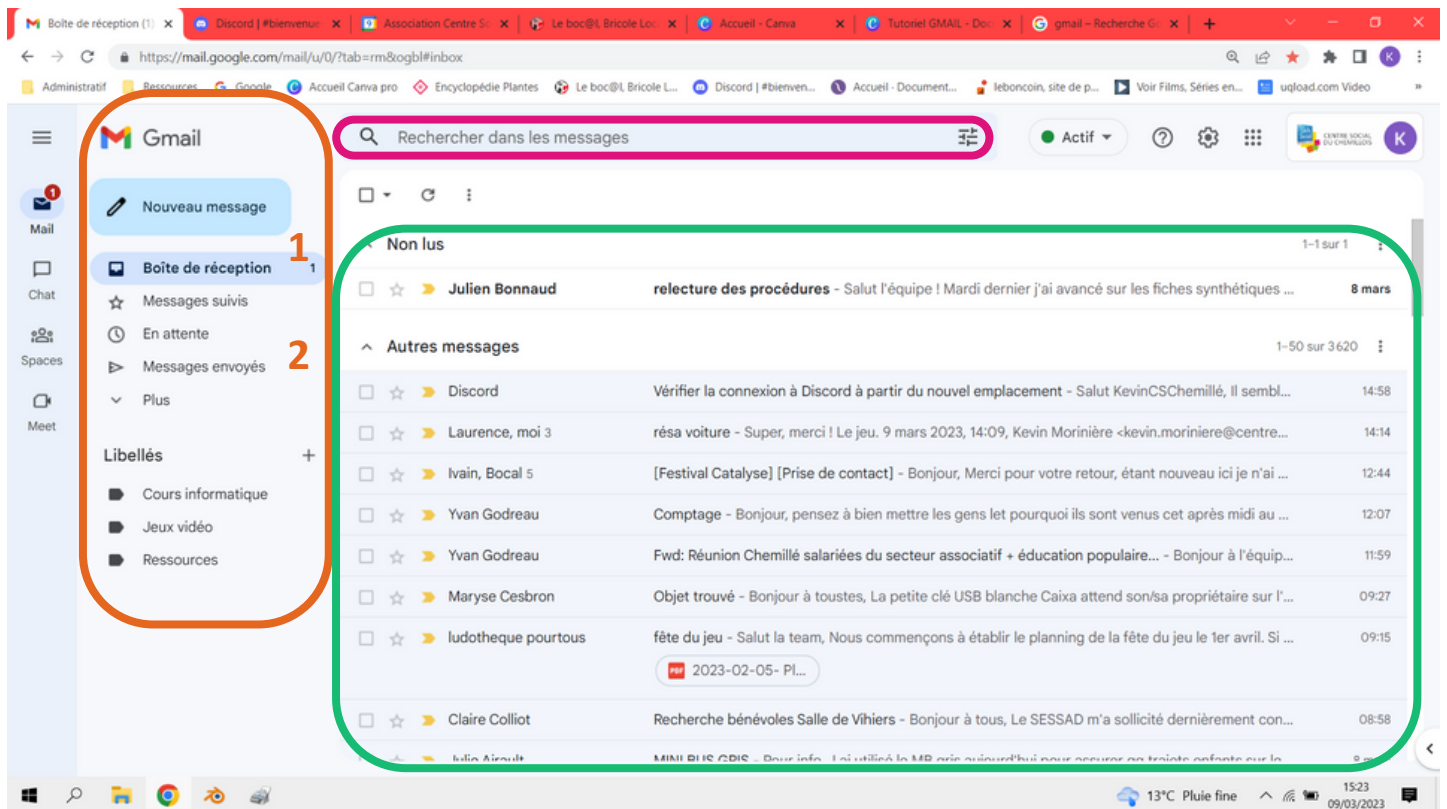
Boîte de réception (1) | Discord | #bienvenue | Association Centre So | Le boc@l, Bricole Loc | Accueil - Canva | Tutoriel GMAIL - Doc | gmail – Recherche Go

https://mail.google.com/mail/u/0/?tab=rm&ogbl#inbox

Administratif | Ressources | Google | Accueil Canva pro | Encyclopédie Plantes | Le boc@l, Bricole L... | Discord | #bienven... | Accueil - Document... | leboncoin, site de p... | Voir Films, Séries en... | uqload.com Video

Gmail

Rechercher dans les messages

Actif

CENTRE SOCIAL DU CHEMILLOIS

K

Mail
Chat
Spaces
Meet

1

Nouveau message

Boîte de réception 1
Messages suivis
En attente
Messages envoyés
Plus

2

Libellés
Cours informatique
Jeux vidéo
Ressources

Non lus 1–1 sur 1

Julien Bonnaud | relecture des procédures - Salut l'équipe ! Mardi dernier j'ai avancé sur les fiches synthétiques ... | 8 mars

Autres messages 1–50 sur 3620

| | | |
|---|---|---|
| Discord | Vérifier la connexion à Discord à partir du nouvel emplacement - Salut KevinCSChemillé, Il sembl... | 14:58 |
| Laurence, moi 3 | résa voiture - Super, merci ! Le jeu. 9 mars 2023, 14:09, Kevin Morinière <kevin.moriniere@centre... | 14:14 |
| Ivain, Bocal 5 | [Festival Catalyse] [Prise de contact] - Bonjour, Merci pour votre retour, étant nouveau ici je n'ai ... | 12:44 |
| Yvan Godreau | Comptage - Bonjour, pensez à bien mettre les gens let pourquoi ils sont venus cet après midi au ... | 12:07 |
| Yvan Godreau | Fwd: Réunion Chemillé salariées du secteur associatif + éducation populaire... - Bonjour à l'équip... | 11:59 |
| Maryse Cesbron | Objet trouvé - Bonjour à toustes, La petite clé USB blanche Caixa attend son/sa propriétaire sur l'... | 09:27 |
| ludotheque pourtous | fête du jeu - Salut la team, Nous commençons à établir le planning de la fête du jeu le 1er avril. Si ... 2023-02-05- Pl... | 09:15 |
| Claire Colliot | Recherche bénévoles Salle de Vihiers - Bonjour à tous, Le SESSAD m'a sollicité dernièrement con... | 08:58 |
| Julie Airault | MINI BUS GRIS - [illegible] | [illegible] |

13°C Pluie fine
15:23
09/03/2023